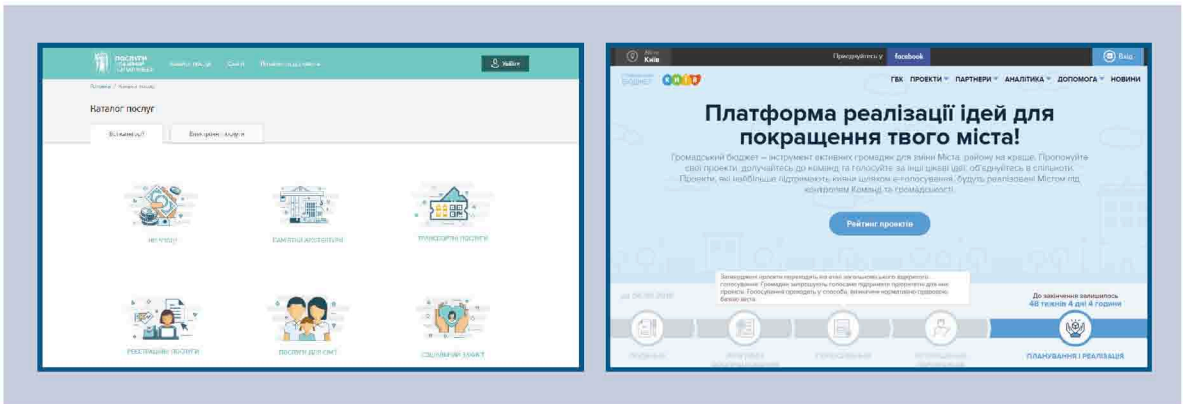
ПОСЛУГИ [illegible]

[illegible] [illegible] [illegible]

Увійти

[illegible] / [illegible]

Каталог послуг

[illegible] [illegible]

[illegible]

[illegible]

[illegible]

РЕЄСТРАЦІЙНІ ПОСЛУГИ

ПОСЛУГИ ДЛЯ СІМ'Ї

СОЦІАЛЬНИЙ ЗАХИСТ

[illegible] Київ

Приєднуйтесь у facebook

Вхід

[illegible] КИЇВ

ГБК ПРОЕКТИ ПАРТНЕРИ АНАЛІТИКА ДОПОМОГА НОВИНИ

Платформа реалізації ідей для покращення твого міста!

Громадський бюджет – інструмент активних громадян для зміни Міста, району на краще. Пропонуйте свої проекти, долучайтесь до команд та голосуйте за інші цікаві ідеї, об'єднуйтесь в спільноти. Проекти, які найбільше підтримають кияни шляхом е-голосування, будуть реалізовані Містом під контролем Команд та громадськості.

Рейтинг проектів

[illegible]

До закінчення залишилось
48 тижнів 4 дні 4 години

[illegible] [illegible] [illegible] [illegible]

ПЛАНУВАННЯ І РЕАЛІЗАЦІЯ